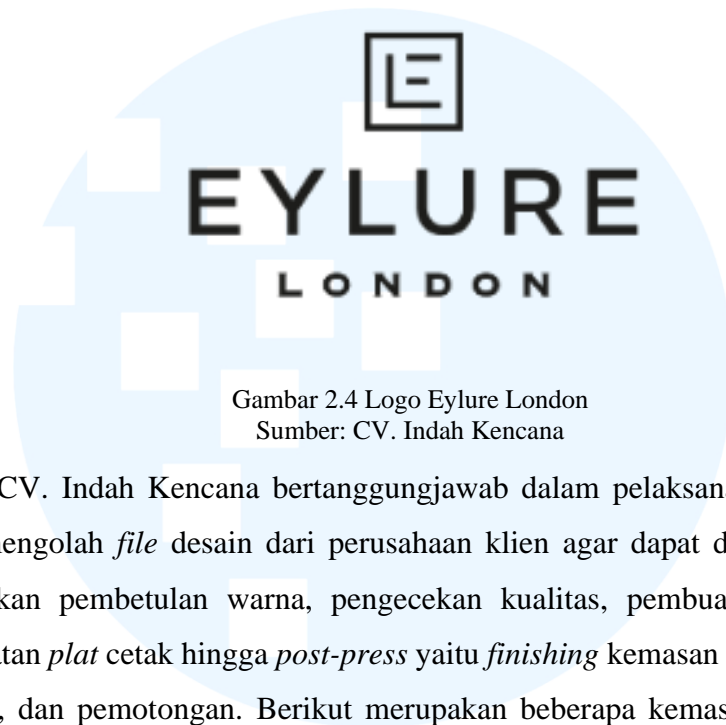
EYLURE
LONDON

Gambar 2.4 Logo Eylure London
Sumber: CV. Indah Kencana

CV. Indah Kencana bertanggungjawab dalam pelaksan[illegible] engolah *file* desain dari perusahaan klien agar dapat d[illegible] kan pembetulan warna, pengecekan kualitas, pembua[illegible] tan *plat* cetak hingga *post-press* yaitu *finishing* kemasan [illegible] , dan pemotongan. Berikut merupakan beberapa kemas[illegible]